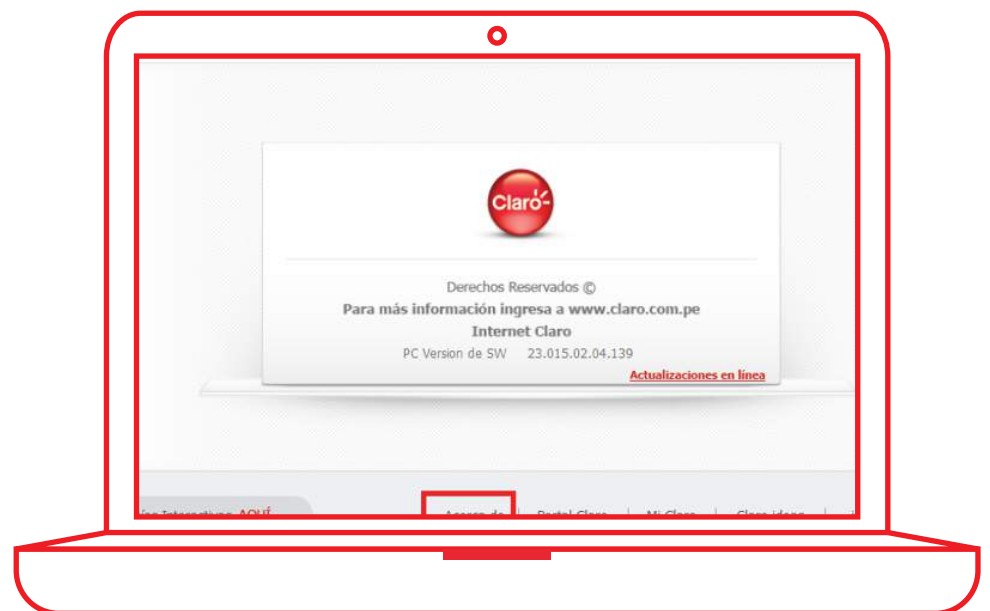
Claro

Derechos Reservados ©

Para más información ingresa a www.claro.com.pe

Internet Claro

PC Version de SW 23.015.02.04.139

Actualizaciones en línea

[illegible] AQUÍ

Acerca de | Portal Claro | Mi Claro | Claro ideas |